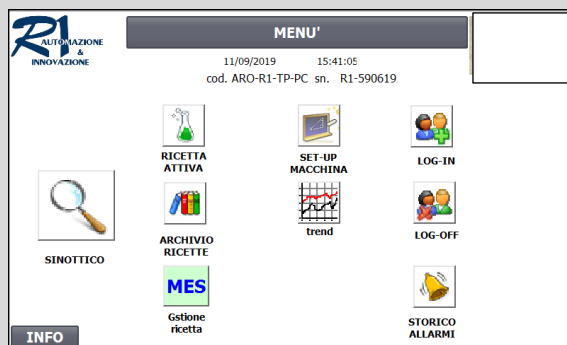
R1 AUTOMAZIONE & INNOVAZIONE

MENU'

11/09/2019 15:41:05
cod. ARO-R1-TP-PC sn. R1-590619

SINOTTICO

RICETTA ATTIVA

SET-UP MACCHINA

LOG-IN

ARCHIVIO RICETTE

trend

LOG-OFF

MES

Gstione ricetta

STORICO ALLARMI

INFO